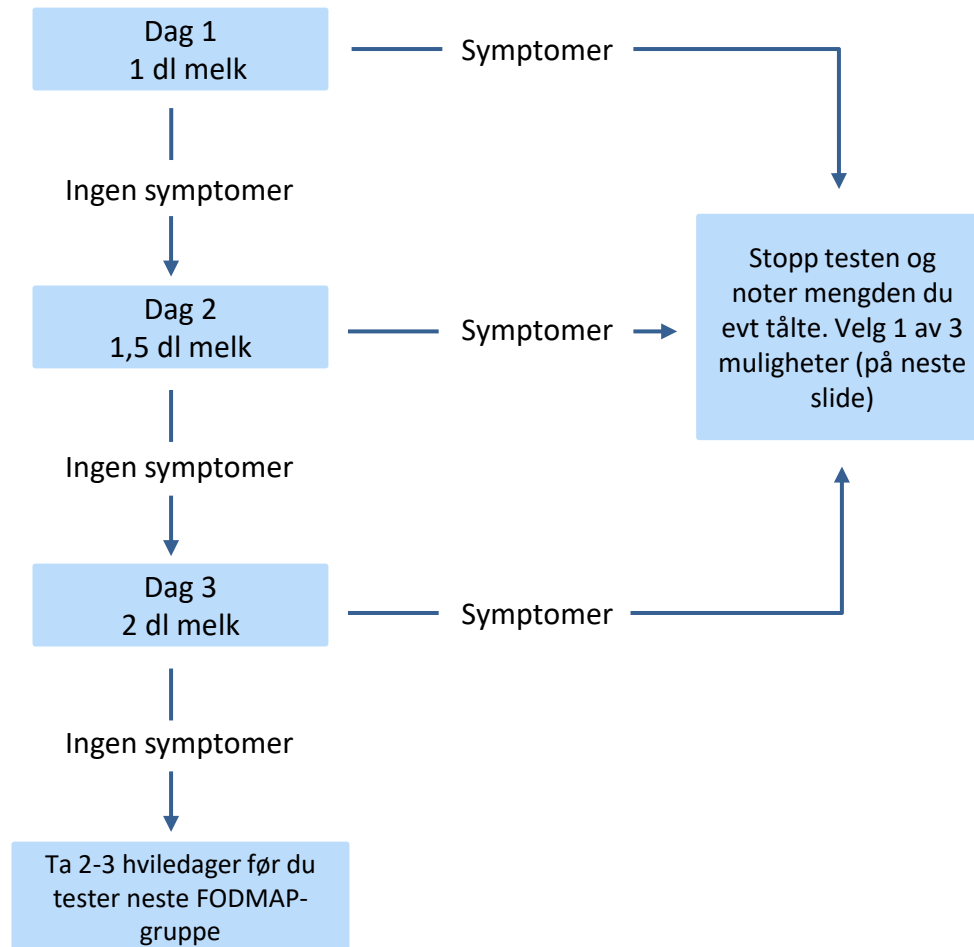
Dag 1
1 dl melk

Symptomer

Ingen symptomer

Dag 2
1,5 dl melk

Symptomer

Stopp testen og noter mengden du evt tålte. Velg 1 av 3 muligheter (på neste slide)

Ingen symptomer

Dag 3
2 dl melk

Symptomer

Ingen symptomer

Ta 2-3 hviledager før du tester neste FODMAP-gruppe